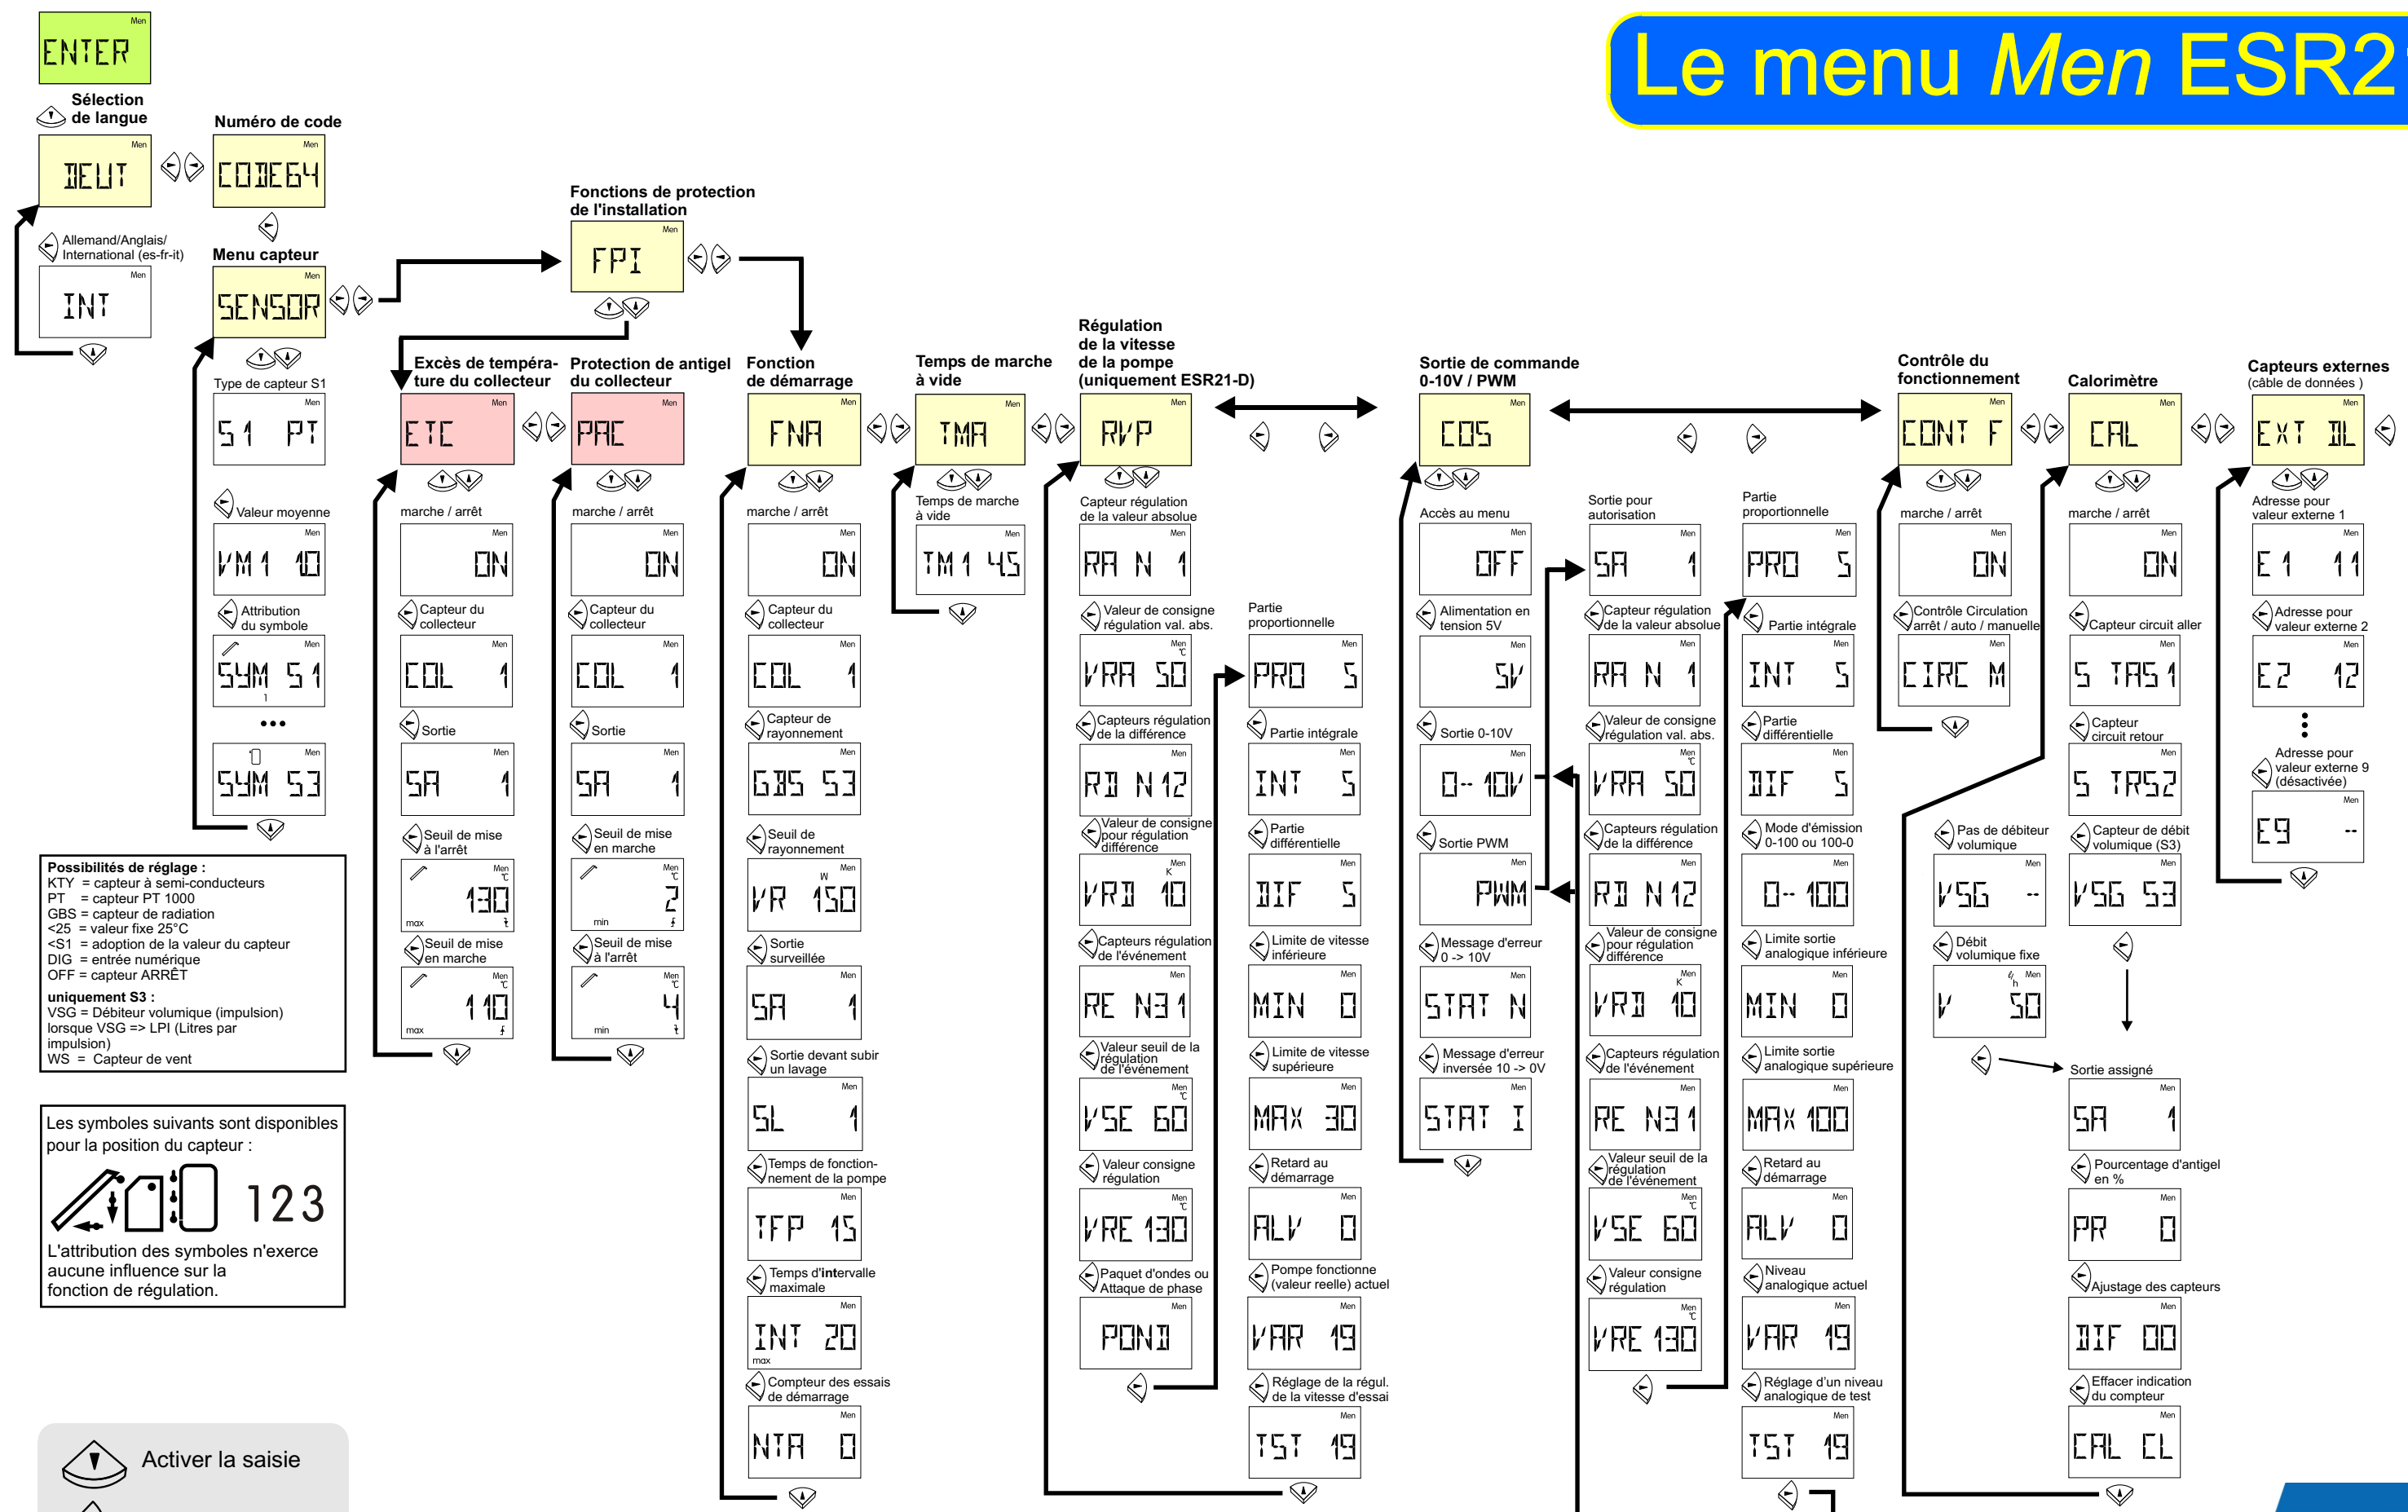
Le menu Men ESR2

Men
ENTER

Sélection de langue

Men
DEUT

Numéro de code

Men
CODE64

Allemand/Anglais/ International (es-fr-it)

Men
INT

Menu capteur

Men
SENSOR

Fonctions de protection de l'installation

Men
FPI

Type de capteur S1

Men
S1 PT

Valeur moyenne

Men
VM1 10

Attribution du symbole

Men
SYM S1

•••

Men
SYM S3

Possibilités de réglage :
KTY = capteur à semi-conducteurs
PT = capteur PT 1000
GBS = capteur de radiation
<25 = valeur fixe 25°C
<S1 = adoption de la valeur du capteur
DIG = entrée numérique
OFF = capteur ARRÊT
uniquement S3 :
VSG = Débiteur volumique (impulsion) lorsque VSG => LPI (Litres par impulsion)
WS = Capteur de vent

Les symboles suivants sont disponibles pour la position du capteur :
123
L'attribution des symboles n'exerce aucune influence sur la fonction de régulation.

Activer la saisie

Excès de température du collecteur

Men
ETC

marche / arrêt

Men
ON

Capteur du collecteur

Men
COL 1

Sortie

Men
SA 1

Seuil de mise à l'arrêt

Men
130
max

Seuil de mise en marche

Men
110
max

Protection de antigel du collecteur

Men
PAC

marche / arrêt

Men
ON

Capteur du collecteur

Men
COL 1

Sortie

Men
SA 1

Seuil de mise en marche

Men
2
min

Seuil de mise à l'arrêt

Men
4
min

Fonction de démarrage

Men
FNA

marche / arrêt

Men
ON

Capteur du collecteur

Men
COL 1

Capteur de rayonnement

Men
GBS S3

Seuil de rayonnement

Men
VR 150

Sortie surveillée

Men
SA 1

Sortie devant subir un lavage

Men
SL 1

Temps de fonctionnement de la pompe

Men
TFP 15

Temps d'intervalle maximale

Men
INT 20
max

Compteur des essais de démarrage

Men
NTA 0

Temps de marche à vide

Men
TMA

Temps de marche à vide

Men
TM1 45

Régulation de la vitesse de la pompe (uniquement ESR21-D)

Men
RVP

Capteur régulation de la valeur absolue

Men
RA N 1

Valeur de consigne régulation val. abs.

Men
VRA 50

Capteurs régulation de la différence

Men
RD N12

Valeur de consigne pour régulation différence

Men
VRD 10

Capteurs régulation de l'événement

Men
RE N31

Valeur seuil de la régulation de l'événement

Men
VSE 60

Valeur consigne régulation

Men
VRE 130

Paquet d'ondes ou Attaque de phase

Men
POND

Partie proportionnelle

Men
PRO 5

Partie intégrale

Men
INT 5

Partie différentielle

Men
DIF 5

Limite de vitesse inférieure

Men
MIN 0

Limite de vitesse supérieure

Men
MAX 30

Retard au démarrage

Men
ALV 0

Pompe fonctionne (valeur reelle) actuel

Men
VAR 19

Réglage de la régul. de la vitesse d'essai

Men
TST 19

Sortie de commande 0-10V / PWM

Men
COS

Accès au menu

Men
OFF

Alimentation en tension 5V

Men
5V

Sortie 0-10V

Men
0-10V

Sortie PWM

Men
PWM

Message d'erreur 0 -> 10V

Men
STAT N

Message d'erreur inversée 10 -> 0V

Men
STAT I

Sortie pour autorisation

Men
SA 1

Capteur régulation de la valeur absolue

Men
RA N 1

Valeur de consigne régulation val. abs.

Men
VRA 50

Capteurs régulation de la différence

Men
RD N12

Valeur de consigne pour régulation différence

Men
VRD 10

Capteurs régulation de l'événement

Men
RE N31

Valeur seuil de la régulation de l'événement

Men
VSE 60

Valeur consigne régulation

Men
VRE 130

Partie proportionnelle

Men
PRO 5

Partie intégrale

Men
INT 5

Partie différentielle

Men
DIF 5

Mode d'émission 0-100 ou 100-0

Men
0-100

Limite sortie analogique inférieure

Men
MIN 0

Limite sortie analogique supérieure

Men
MAX 100

Retard au démarrage

Men
ALV 0

Niveau analogique actuel

Men
VAR 19

Réglage d'un niveau analogique de test

Men
TST 19

Contrôle du fonctionnement

Men
CONT F

marche / arrêt

Men
ON

Contrôle Circulation arrêt / auto / manuelle

Men
CIRC M

Calorimètre

Men
CAL

marche / arrêt

Men
ON

Capteur circuit aller

Men
S TAS1

Capteur circuit retour

Men
S TRS2

Pas de débiteur volumique

Men
VSG --

Débit volumique fixe

Men
V 50

Capteur de débit volumique (S3)

Men
VSG S3

Sortie assigné

Men
SA 1

Pourcentage d'antigel en %

Men
PR 0

Ajustage des capteurs

Men
DIF 00

Effacer indication du compteur

Men
CAL CL

Capteurs externes (câble de données )

Men
EXT DL

Adresse pour valeur externe 1

Men
E1 11

Adresse pour valeur externe 2

Men
E2 12

Adresse pour valeur externe 9 (désactivée)

Men
E9 --